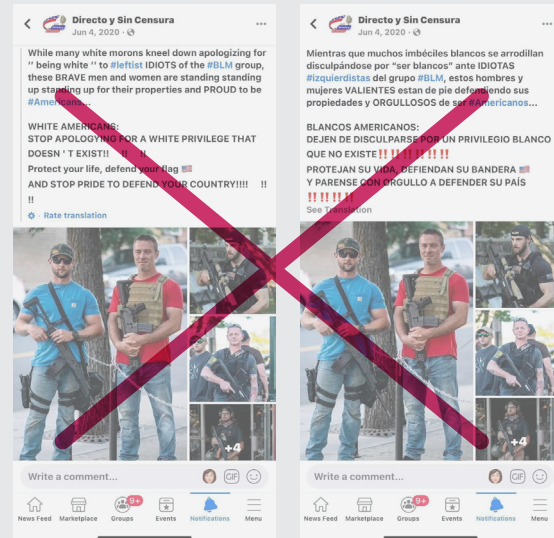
Directo y Sin Censura
Jun 4, 2020 ·

While many white morons kneel down apologizing for '' being white '' to #leftist IDIOTS of the #BLM group, these BRAVE men and women are standing standing up standing up for their properties and PROUD to be #Americans

WHITE AMERICANS:
STOP APOLOGYING FOR A WHITE PRIVILEGE THAT DOESN ' T EXIST!! ‼️‼️
Protect your life, defend your flag 🇺🇸
AND STOP PRIDE TO DEFEND YOUR COUNTRY!!!! ‼️‼️

Rate translation

+4

Write a comment...

News Feed Marketplace Groups 9+ Events Notifications Menu

Directo y Sin Censura
Jun 4, 2020 ·

Mientras que muchos imbéciles blancos se arrodillan disculpándose por "ser blancos" ante IDIOTAS #izquierdistas del grupo #BLM, estos hombres y mujeres VALIENTES estan de pie defendiendo sus propiedades y ORGULLOSOS de ser #Americanos...

BLANCOS AMERICANOS:
DEJEN DE DISCULPARSE POR UN PRIVILEGIO BLANCO QUE NO EXISTE‼️‼️‼️‼️‼️
PROTEJAN SU VIDA, DEFIENDAN SU BANDERA 🇺🇸
Y PARENSE CON ORGULLO A DEFENDER SU PAÍS ‼️‼️‼️

See Translation

+4

Write a comment...

News Feed Marketplace Groups 9+ Events Notifications Menu